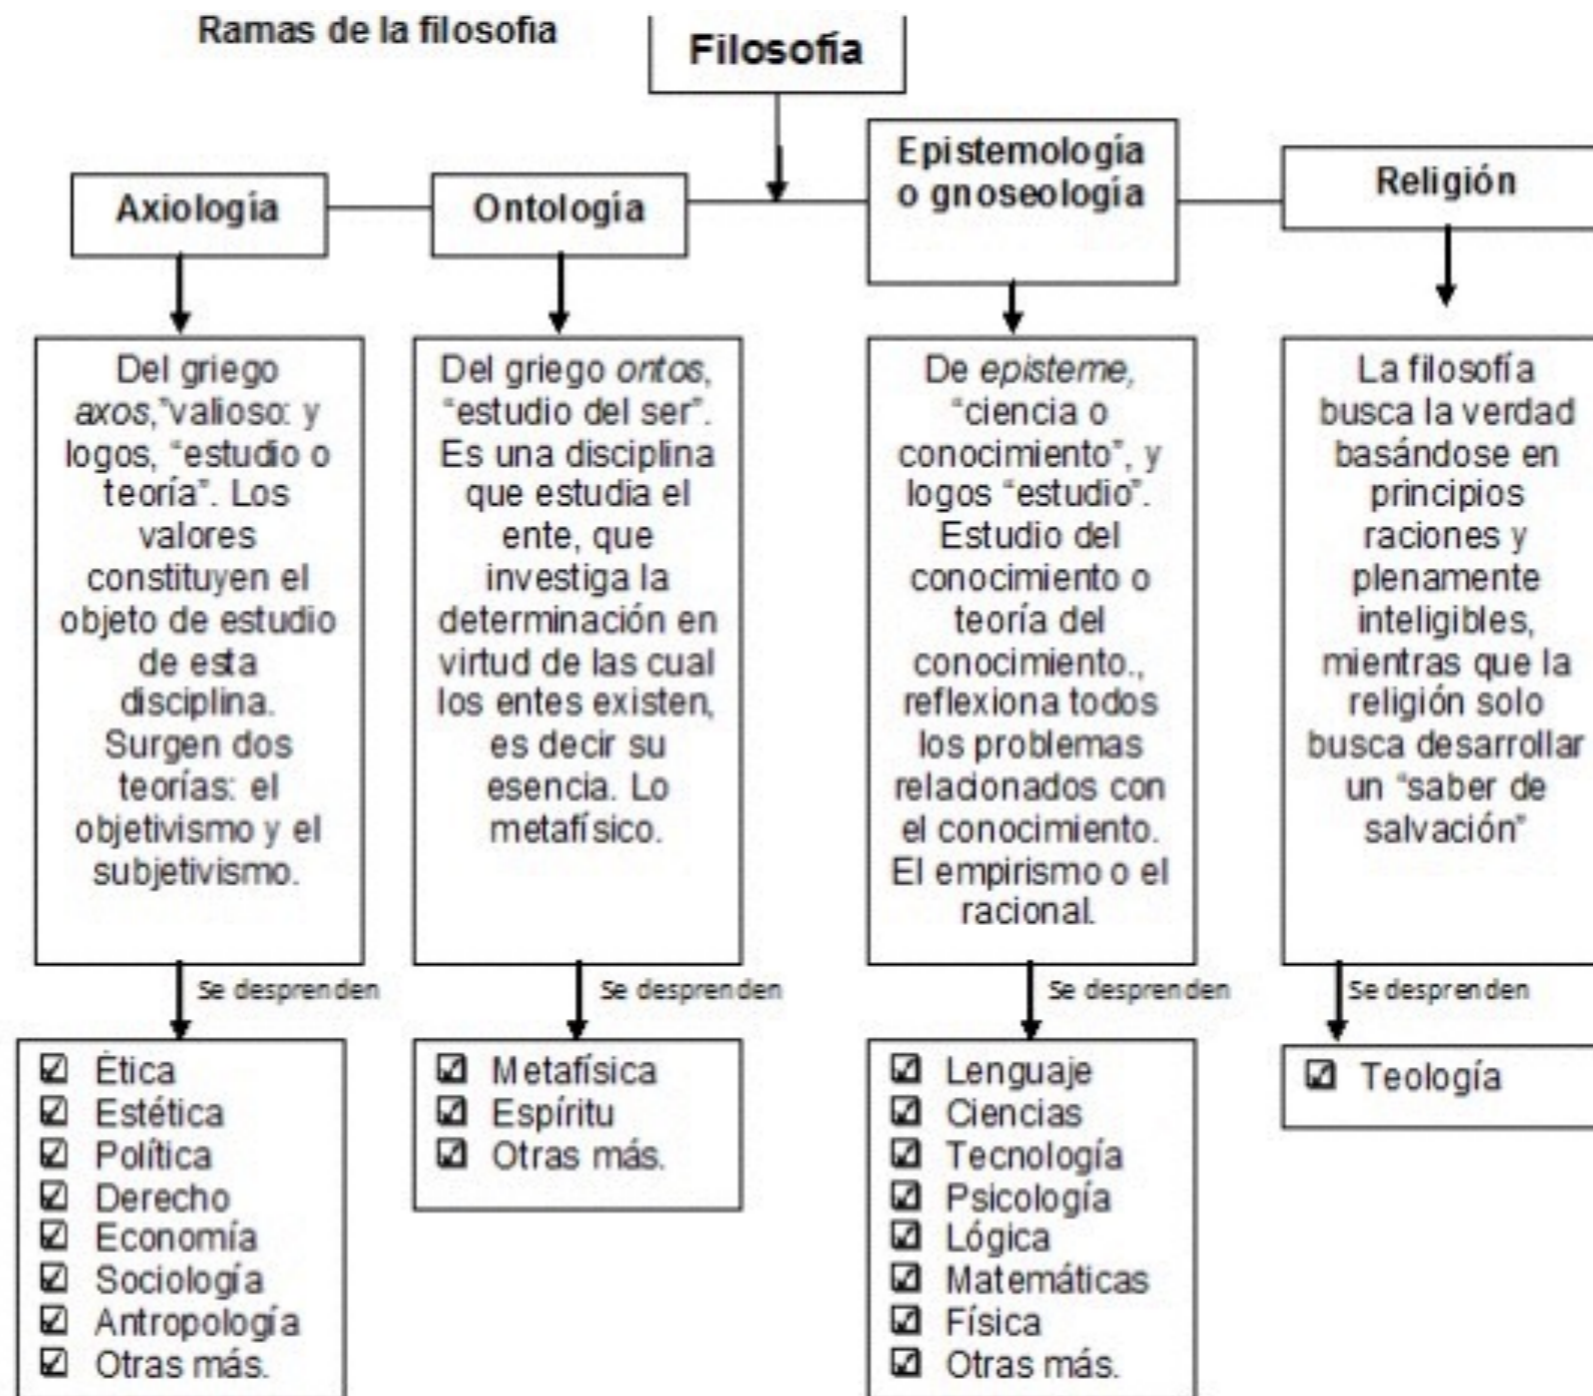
Ramas de la filosofia

Filosofía

Axiología

Ontología

Epistemología o gnoseología

Religión

Del griego *axos*,"valioso: y logos, "estudio o teoría". Los valores constituyen el objeto de estudio de esta disciplina. Surgen dos teorías: el objetivismo y el subjetivismo.

Se desprenden

☑ Ética
☑ Estética
☑ Política
☑ Derecho
☑ Economía
☑ Sociología
☑ Antropología
☑ Otras más.

Del griego *ontos*, "estudio del ser". Es una disciplina que estudia el ente, que investiga la determinación en virtud de las cual los entes existen, es decir su esencia. Lo metafísico.

Se desprenden

☑ Metafísica
☑ Espíritu
☑ Otras más.

De *episteme*, "ciencia o conocimiento", y logos "estudio". Estudio del conocimiento o teoría del conocimiento., reflexiona todos los problemas relacionados con el conocimiento. El empirismo o el racional.

Se desprenden

☑ Lenguaje
☑ Ciencias
☑ Tecnología
☑ Psicología
☑ Lógica
☑ Matemáticas
☑ Física
☑ Otras más.

La filosofía busca la verdad basándose en principios raciones y plenamente inteligibles, mientras que la religión solo busca desarrollar un "saber de salvación"

Se desprenden

☑ Teología